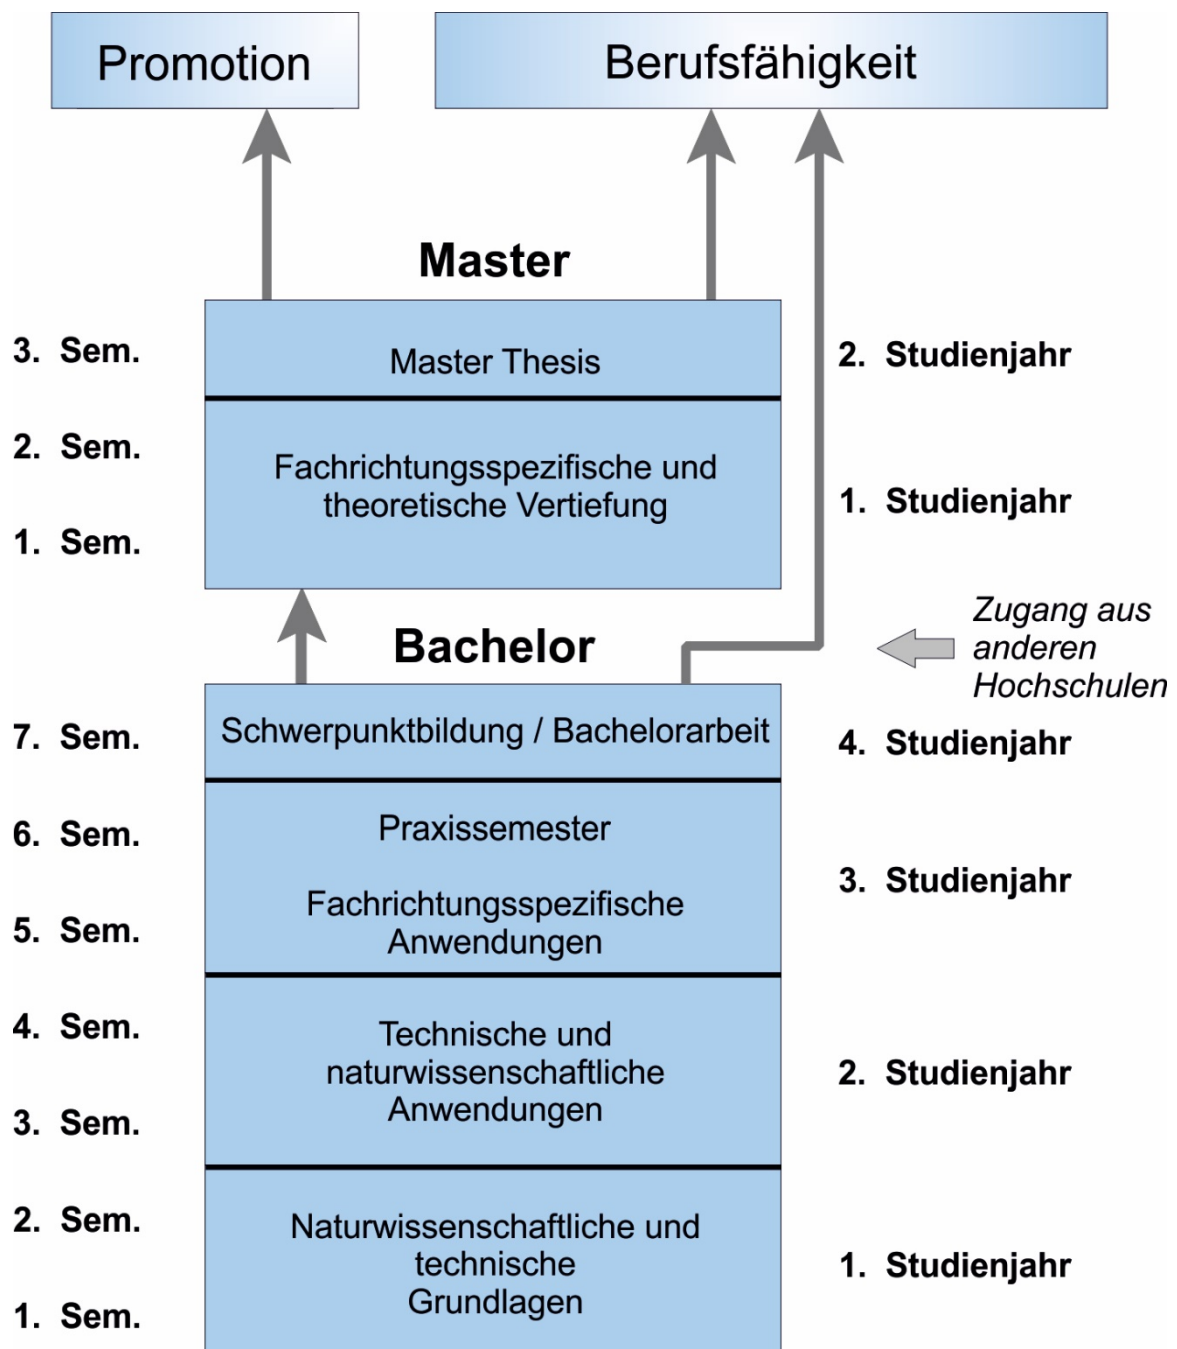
Promotion

Berufsfähigkeit

Master

3. Sem.

Master Thesis

2. Studienjahr

2. Sem.

Fachrichtungsspezifische und theoretische Vertiefung

1. Studienjahr

1. Sem.

Zugang aus anderen Hochschulen

Bachelor

7. Sem.

Schwerpunktbildung / Bachelorarbeit

4. Studienjahr

6. Sem.

Praxissemester

Fachrichtungsspezifische Anwendungen

3. Studienjahr

5. Sem.

4. Sem.

Technische und naturwissenschaftliche Anwendungen

2. Studienjahr

3. Sem.

2. Sem.

Naturwissenschaftliche und technische Grundlagen

1. Studienjahr

1. Sem.